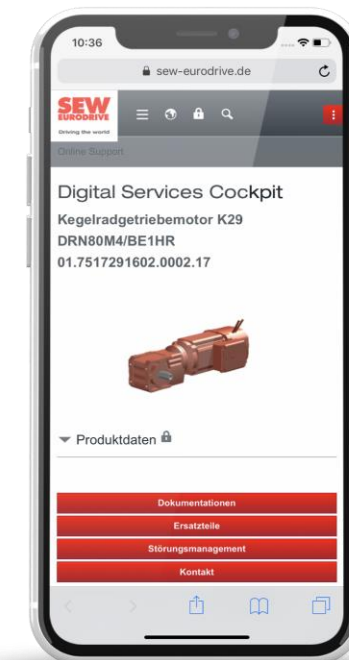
10:36

sew-eurodrive.de

SEW EURODRIVE
Driving the world

Online Support

Digital Services Cockpit

Kegelradgetriebemotor K29
DRN80M4/BE1HR
01.7517291602.0002.17

Produktdaten

Dokumentationen

Ersatzteile

Störungsmanagement

Kontakt